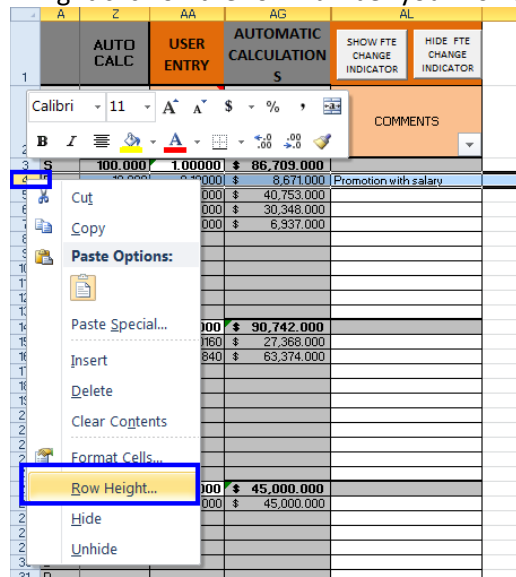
A Z AA AG AL

AUTO CALC

USER ENTRY

AUTOMATIC CALCULATIONS

SHOW FTE CHANGE INDICATOR

HIDE FTE CHANGE INDICATOR

Calibri 11 A A $ % ,

B I A .00 .00

COMMENTS

3 S 100.000 1.00000 $ 86,709.000

4 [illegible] $ 8,671.000 Promotion with salary

000 $ 40,753.000

000 $ 30,348.000

000 $ 6,937.000

Cut

Copy

Paste Options:

Paste Special...

000 $ 90,742.000

160 $ 27,368.000

840 $ 63,374.000

Insert

Delete

Clear Contents

Format Cells...

Row Height...

000 $ 45,000.000

000 $ 45,000.000

Hide

Unhide